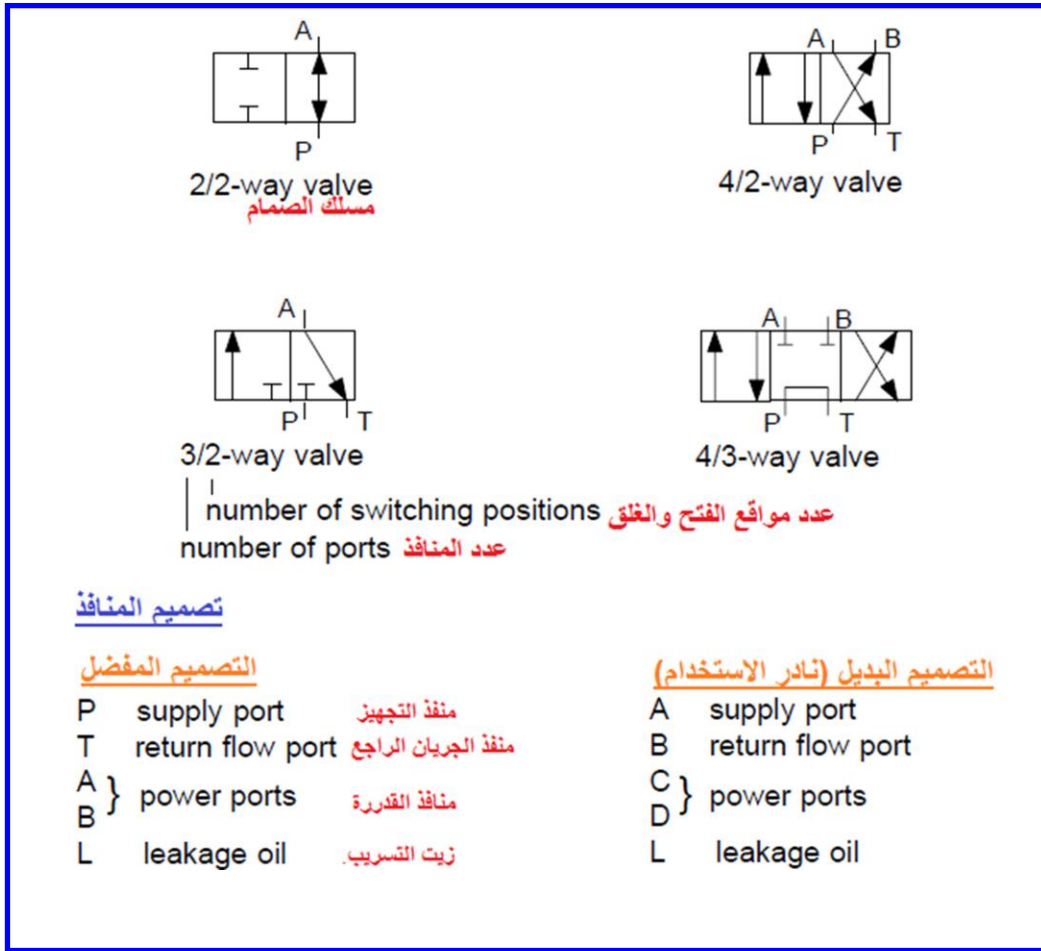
A

P

2/2-way valve
مسلك الصمام

A B

P T

4/2-way valve

A

P T

3/2-way valve

A B

P T

4/3-way valve

number of switching positions عدد مواقع الفتح والغلق
number of ports عدد المنافذ

تصميم المنافذ

التصميم المفضل

| | | |
|---|---|---|
| P | supply port | منفذ التجهيز |
| T | return flow port | منفذ الجريان الراجع |
| A B | power ports | منافذ القدرة |
| L | leakage oil | زيت التسريب. |

التصميم البديل (نادر الاستخدام)

| | |
|---|---|
| A | supply port |
| B | return flow port |
| C D | power ports |
| L | leakage oil |